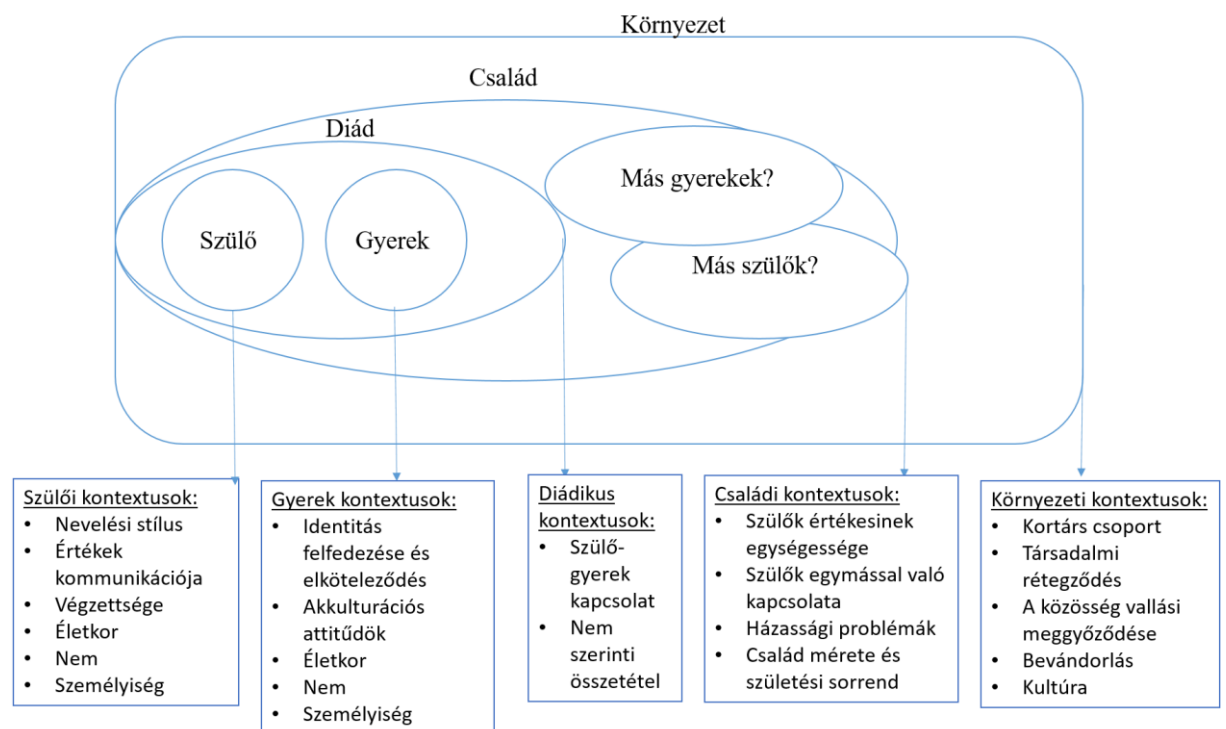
Környezet

Család

Diád

Szülő

Gyerek

Más gyerekek?

Más szülők?

Szülői kontextusok:
- Nevelési stílus
- Értékek kommunikációja
- Végzettsége
- Életkor
- Nem
- Személyiség

Gyerek kontextusok:
- Identitás felfedezése és elköteleződés
- Akkulturációs attitűdök
- Életkor
- Nem
- Személyiség

Diádikus kontextusok:
- Szülő-gyerek kapcsolat
- Nem szerinti összetétel

Családi kontextusok:
- Szülők értékesinek egységessége
- Szülők egymással való kapcsolata
- Házassági problémák
- Család mérete és születési sorrend

Környezeti kontextusok:
- Kortárs csoport
- Társadalmi rétegződés
- A közösség vallási meggyőződése
- Bevándorlás
- Kultúra